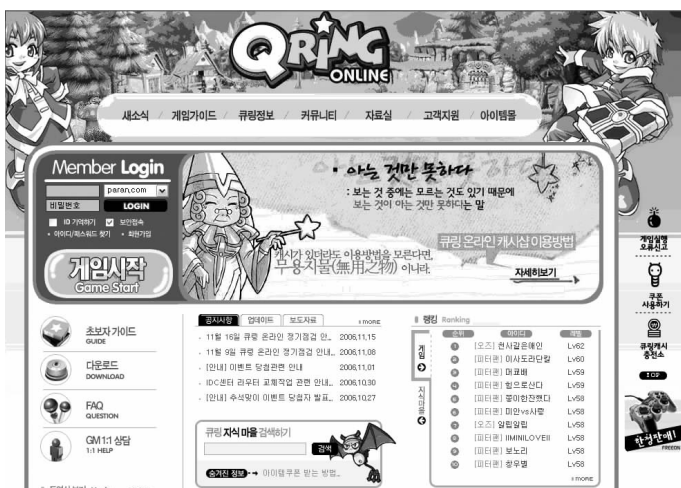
QRING ONLINE

새소식 / 게임가이드 / 큐링정보 / 커뮤니티 / 자료실 / 고객지원 / 아이템몰

Member Login
paran.com
비밀번호 LOGIN
ID 기억하기 보안접속
아이디/패스워드 찾기 · 회원가입

게임시작 Game Start

아는 것만 못하다
: 보는 것 중에는 모르는 것도 있기 때문에
보는 것이 아는 것만 못하다는 말

캐시가 있더라도 이용방법을 모른다면, 무용지물(無用之物) 이니라.

큐링 온라인 캐시샵 이용방법
자세히보기

게임이용 오류신고
쿠폰 사용하기
큐링캐시 충전소

초보자 가이드 GUIDE
다운로드 DOWNLOAD
FAQ QUESTION
GM1:1 상담 1:1 HELP

공지사항 | 업데이트 | 보도자료 more
11월 16일 큐링 온라인 정기점검 안... 2006.11.15
11월 9일 큐링 온라인 정기점검 안내... 2006.11.08
[안내] 이벤트 당첨관련 안내 2006.11.01
IDC센터 라우터 교체작업 관련 안내... 2006.10.30
[안내] 추석맞이 이벤트 당첨자 발표... 2006.10.27

큐링 지식 마을 검색하기
검색
숨겨진 정보 아이템 무료 받는 방법...

랭킹 Ranking
게임
지식마을
순위 | 아이디 | 레벨
1 | [오즈] 천사같은해인 | Lv62
2 | [피터팬] 이사도라단칼 | Lv60
3 | [피터팬] 머쿠베 | Lv59
4 | [피터팬] 힘으로산다 | Lv59
5 | [피터팬] 좋아한것뿐다 | Lv58
6 | [피터팬] 미안vs사랑 | Lv58
7 | [오즈] 알립알립 | Lv58
8 | [피터팬] IIMINILOVEII | Lv58
9 | [피터팬] 보노리 | Lv58
10 | [피터팬] 쌍우렁 | Lv58
more

한정판매!